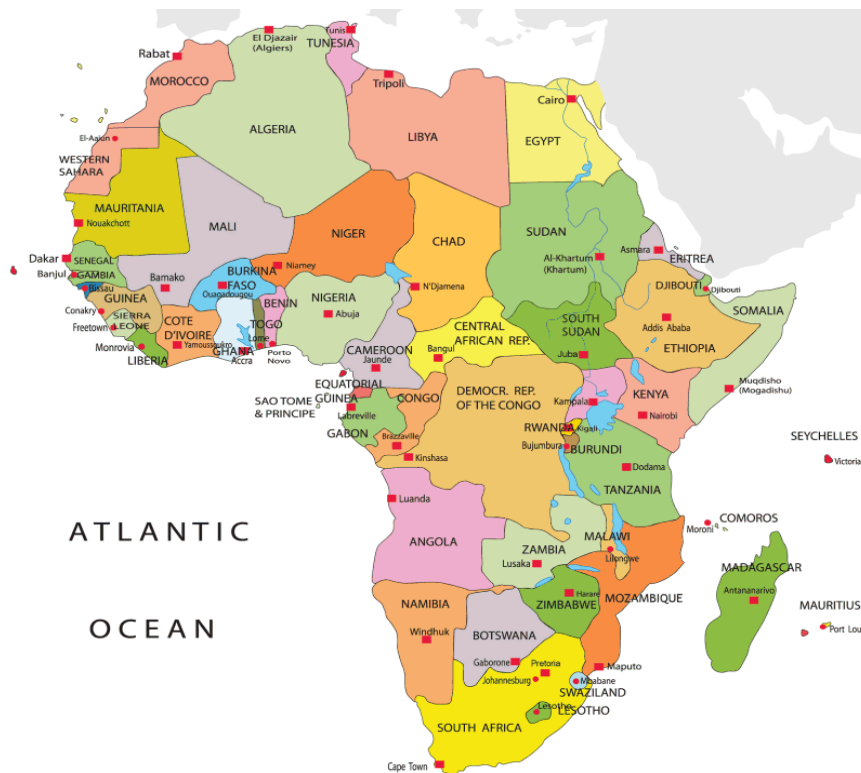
El Djazair (Algiers)
Tunis
TUNESIA
Rabat
MOROCCO
Tripoli
Cairo
ALGERIA
LIBYA
EGYPT
El-Aaiún
WESTERN SAHARA
MAURITANIA
Nouakchott
MALI
NIGER
CHAD
SUDAN
Asmara
ERITREA
Dakar
SENEGAL
Banjul
GAMBIA
Bissau
Bamako
BURKINA FASO
Niamey
Ouagadougou
N'Djamena
Al-Khartum (Khartum)
DJIBOUTI
Djibouti
GUINEA
Conakry
Freetown
SIERRA LEONE
BENIN
NIGERIA
Abuja
SOUTH SUDAN
SOMALIA
COTE D'IVOIRE
TOGO
Addis Ababa
ETHIOPIA
Monrovia
LIBERIA
Yamoussoukro
GHANA
Accra
Lome
Porto Novo
CAMEROON
Jaunde
CENTRAL AFRICAN REP.
Bangui
Juba
EQUATORIAL GUINEA
SAO TOME & PRINCIPE
CONGO
DEMOCR. REP. OF THE CONGO
Kampala
KENYA
Nairobi
Muqdisho (Mogadishu)
Labreville
GABON
Brazzaville
RWANDA
Kigali
Bujumbura
BURUNDI
SEYCHELLES
Victoria
Kinshasa
Dodama
TANZANIA
Luanda
COMOROS
Moroni
ATLANTIC
ANGOLA
ZAMBIA
MALAWI
Lilongwe
Lusaka
MADAGASCAR
Antananarivo
OCEAN
Harare
ZIMBABWE
MOZAMBIQUE
MAURITIUS
Port Lou
NAMIBIA
Windhuk
BOTSWANA
Gaborone
Pretoria
Johannesburg
Maputo
Mbabane
SWAZILAND
Lesotho
LESOTHO
SOUTH AFRICA
Cape Town